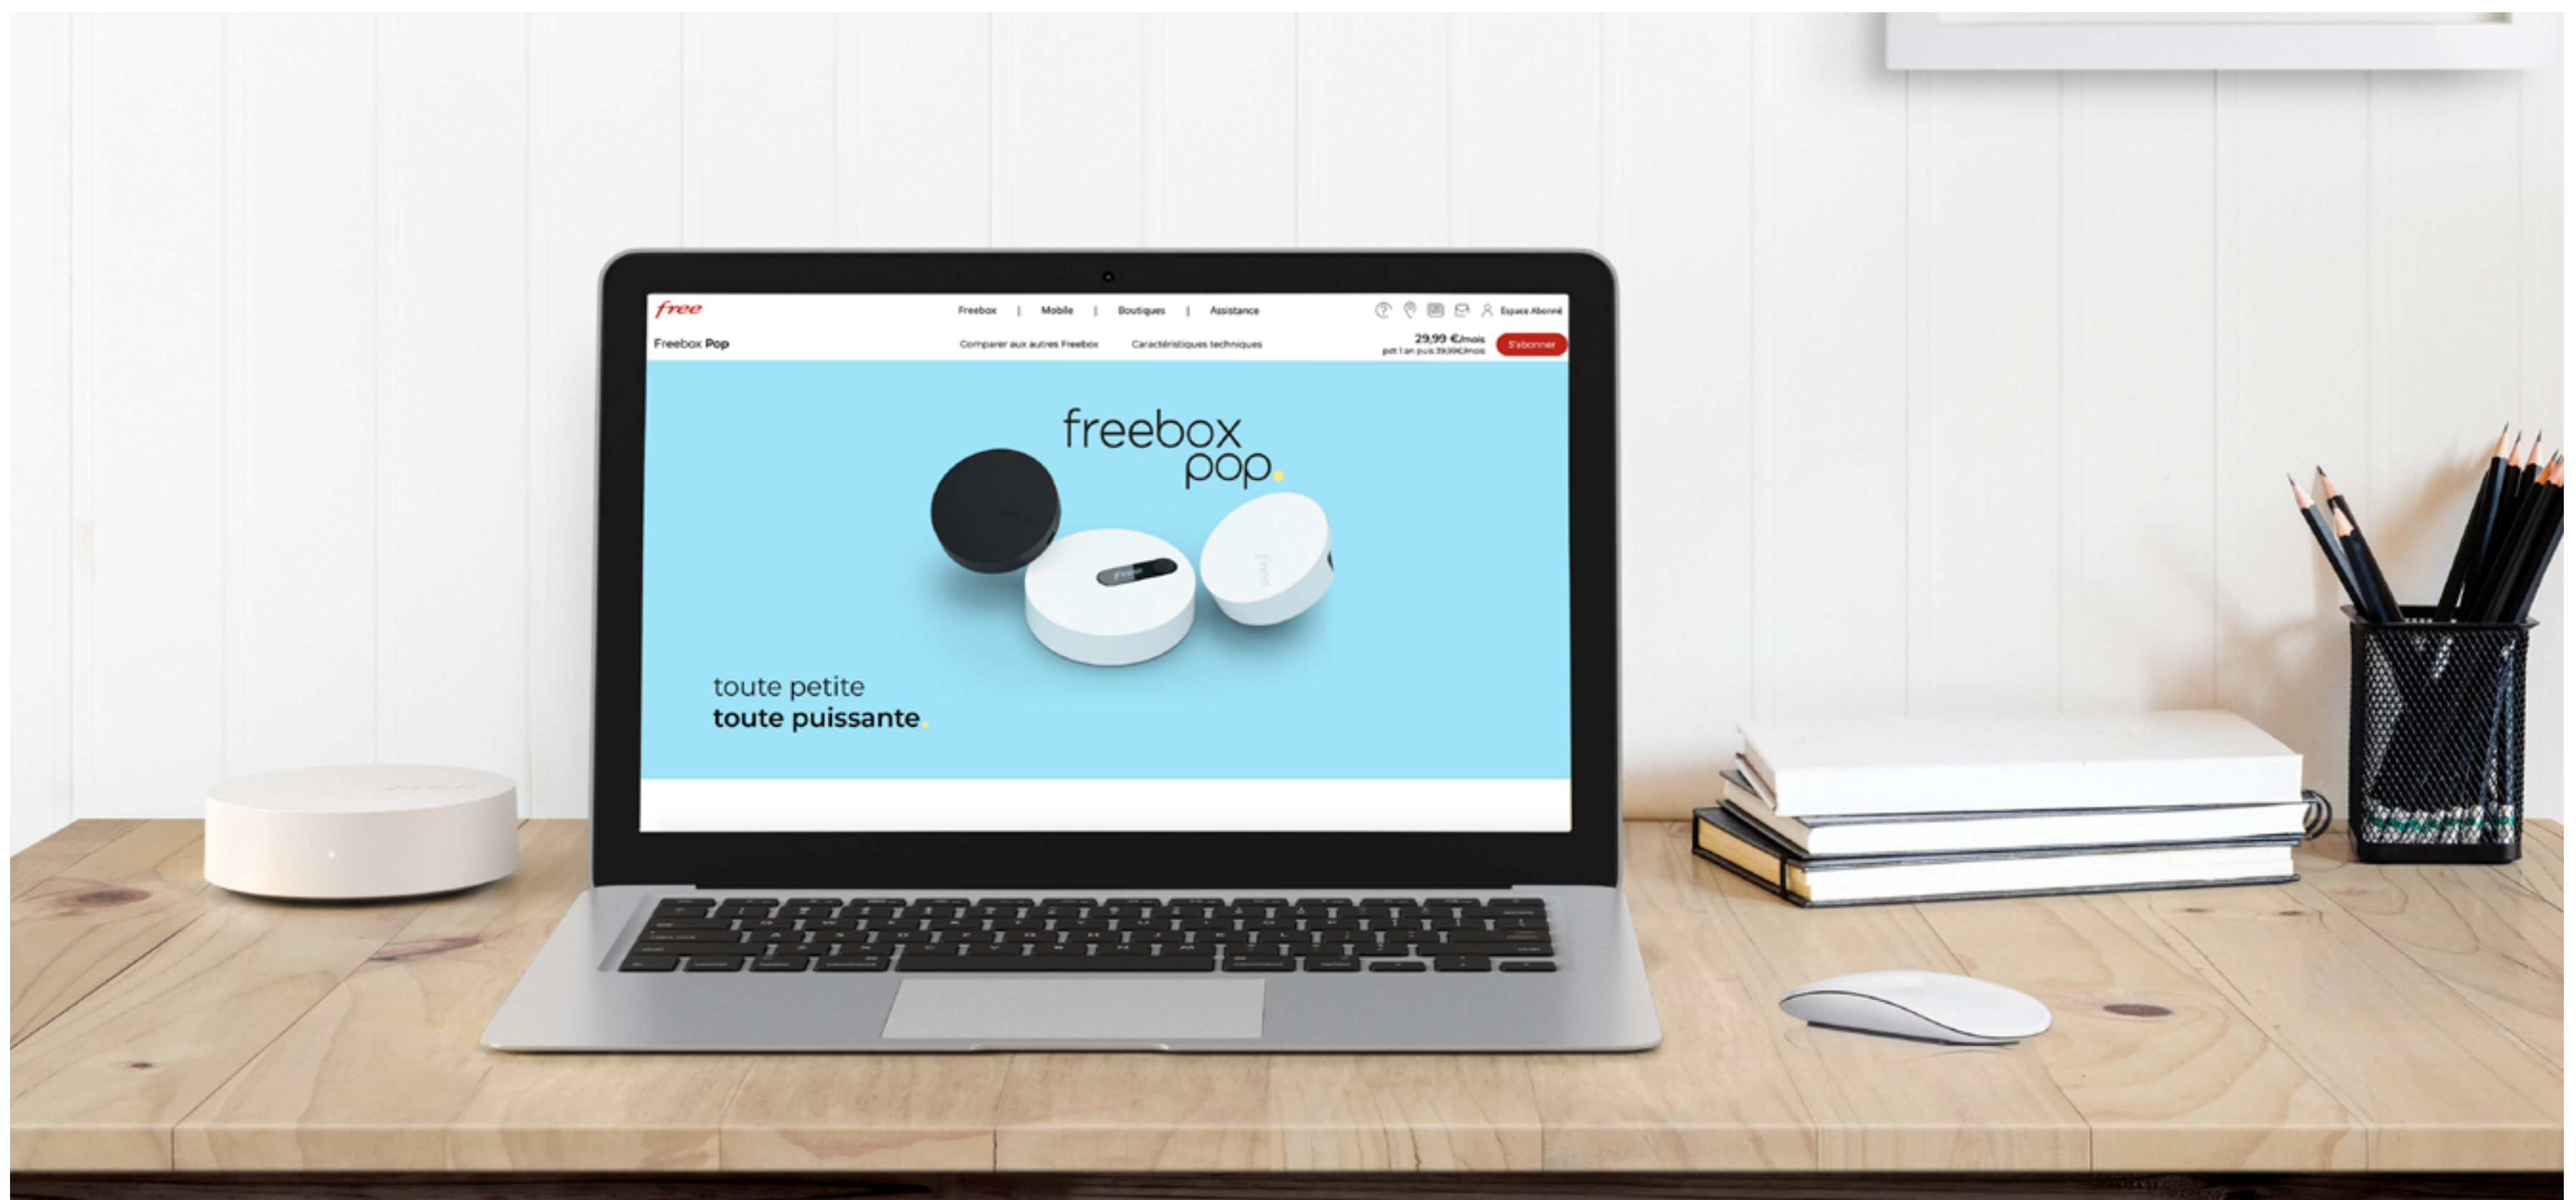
free

Freebox | Mobile | Boutiques | Assistance

Espace Abonné

Freebox Pop

Comparer aux autres Freebox

Caractéristiques techniques

29,99 €/mois
pdt 1 an puis 39,99€/mois

S'abonner

freebox pop.

free

free

toute petite
toute puissante.